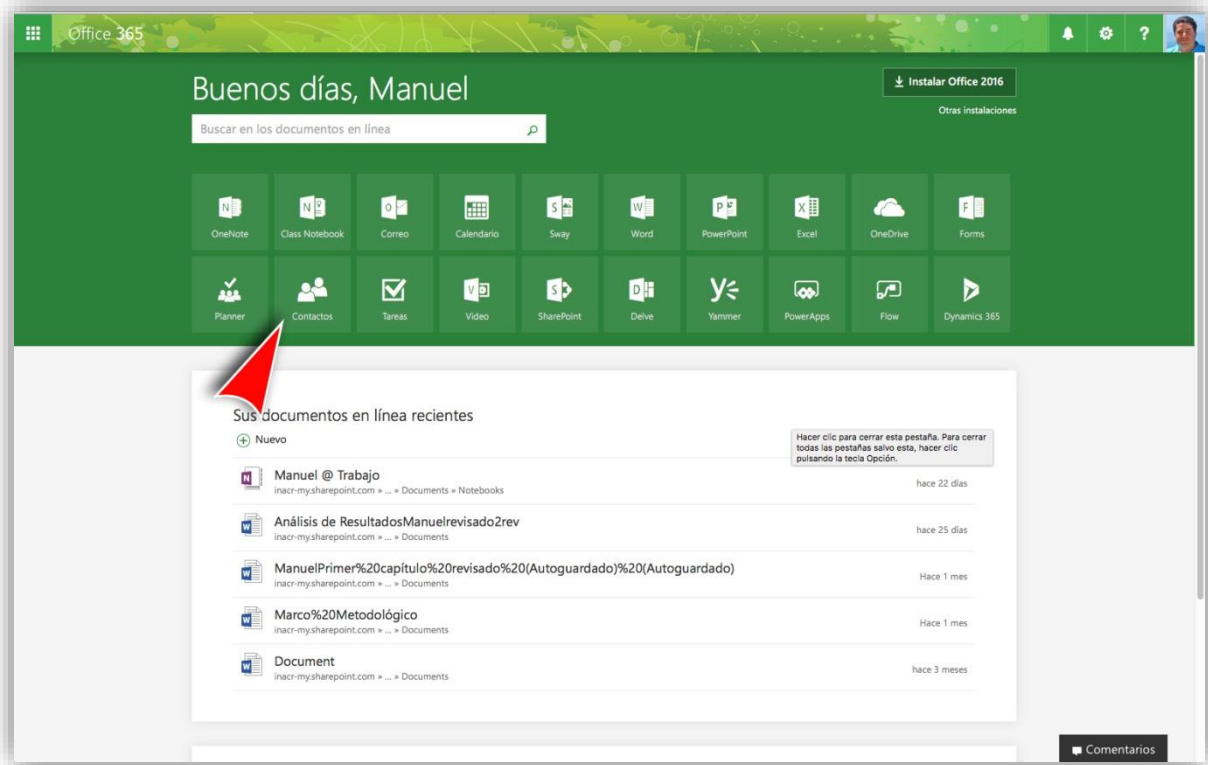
Office 365

?

Buenos días, Manuel

Buscar en los documentos en línea

Instalar Office 2016

Otras instalaciones

OneNote
Class Notebook
Correo
Calendario
Sway
Word
PowerPoint
Excel
OneDrive
Forms

Planner
Contactos
Tareas
Video
SharePoint
Delve
Yammer
PowerApps
Flow
Dynamics 365

Sus documentos en línea recientes

Nuevo

Hacer clic para cerrar esta pestaña. Para cerrar todas las pestañas salvo esta, hacer clic pulsando la tecla Opción.

Manuel @ Trabajo
inacr-my.sharepoint.com » ... » Documents » Notebooks
hace 22 días

Análisis de ResultadosManuelrevisado2rev
inacr-my.sharepoint.com » ... » Documents
hace 25 días

ManuelPrimer%20capítulo%20revisado%20(Autoguardado)%20(Autoguardado)
inacr-my.sharepoint.com » ... » Documents
Hace 1 mes

Marco%20Metodológico
inacr-my.sharepoint.com » ... » Documents
Hace 1 mes

Document
inacr-my.sharepoint.com » ... » Documents
hace 3 meses

Comentarios